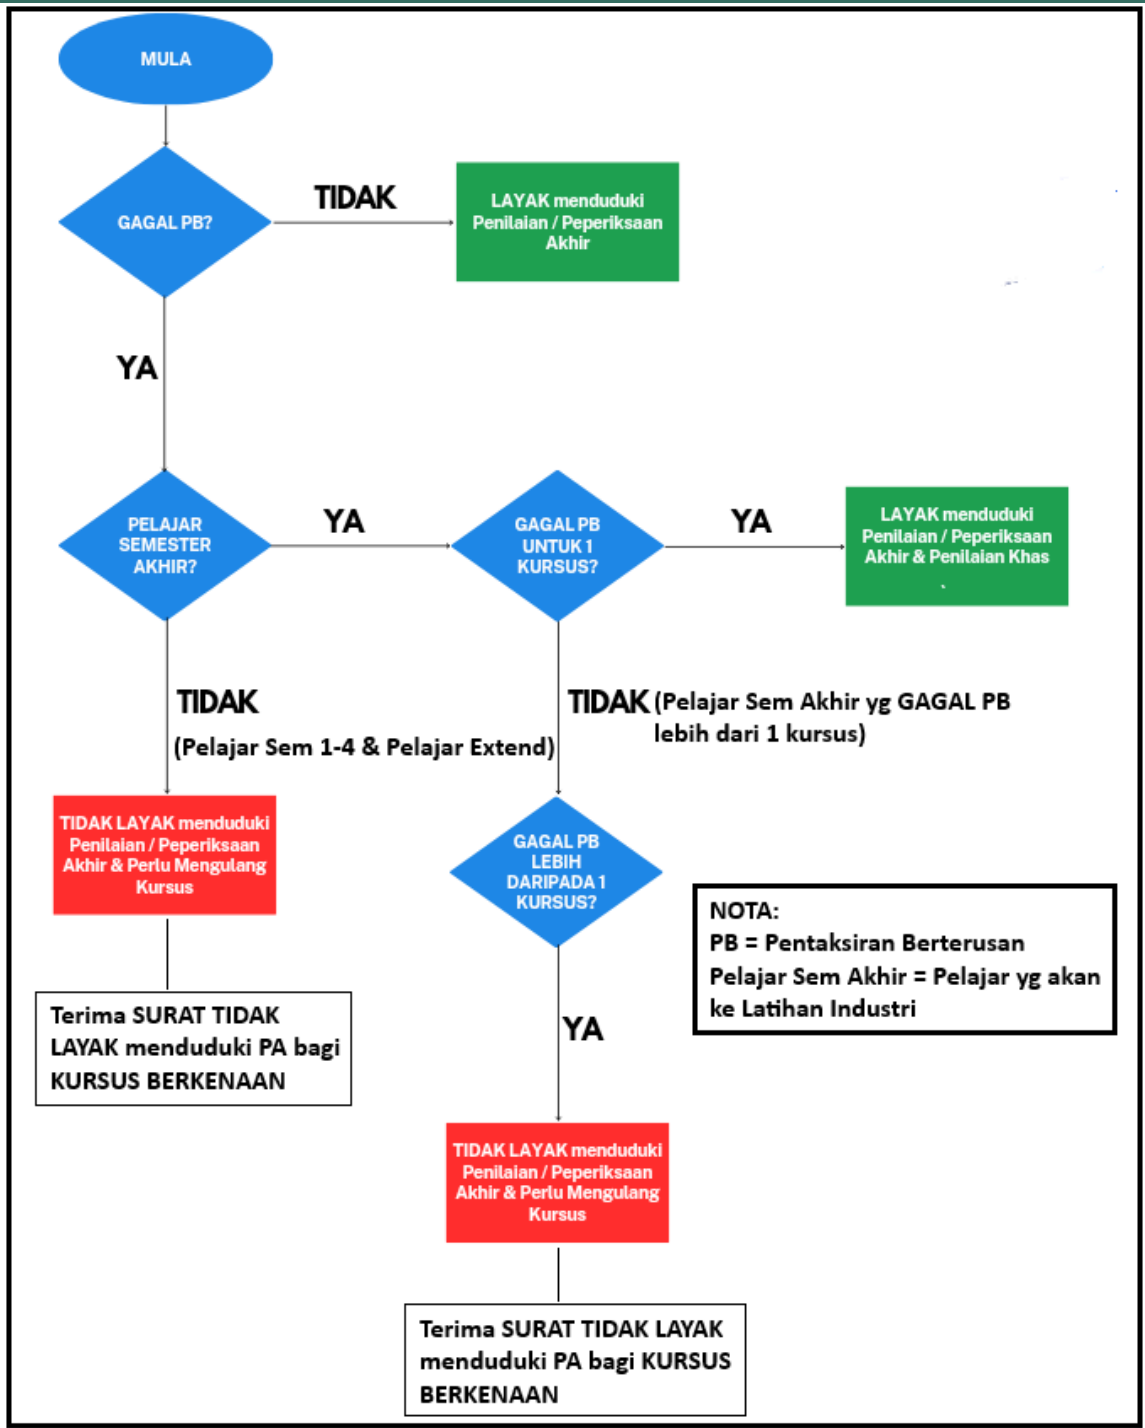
MULA

GAGAL PB?

TIDAK

LAYAK menduduki Penilaian / Peperiksaan Akhir

YA

PELAJAR SEMESTER AKHIR?

YA

GAGAL PB UNTUK 1 KURSUS?

YA

LAYAK menduduki Penilaian / Peperiksaan Akhir & Penilaian Khas

TIDAK

(Pelajar Sem 1-4 & Pelajar Extend)

TIDAK (Pelajar Sem Akhir yg GAGAL PB lebih dari 1 kursus)

TIDAK LAYAK menduduki Penilaian / Peperiksaan Akhir & Perlu Mengulang Kursus

GAGAL PB LEBIH DARIPADA 1 KURSUS?

NOTA:
PB = Pentaksiran Berterusan
Pelajar Sem Akhir = Pelajar yg akan ke Latihan Industri

Terima SURAT TIDAK LAYAK menduduki PA bagi KURSUS BERKENAAN

YA

TIDAK LAYAK menduduki Penilaian / Peperiksaan Akhir & Perlu Mengulang Kursus

Terima SURAT TIDAK LAYAK menduduki PA bagi KURSUS BERKENAAN